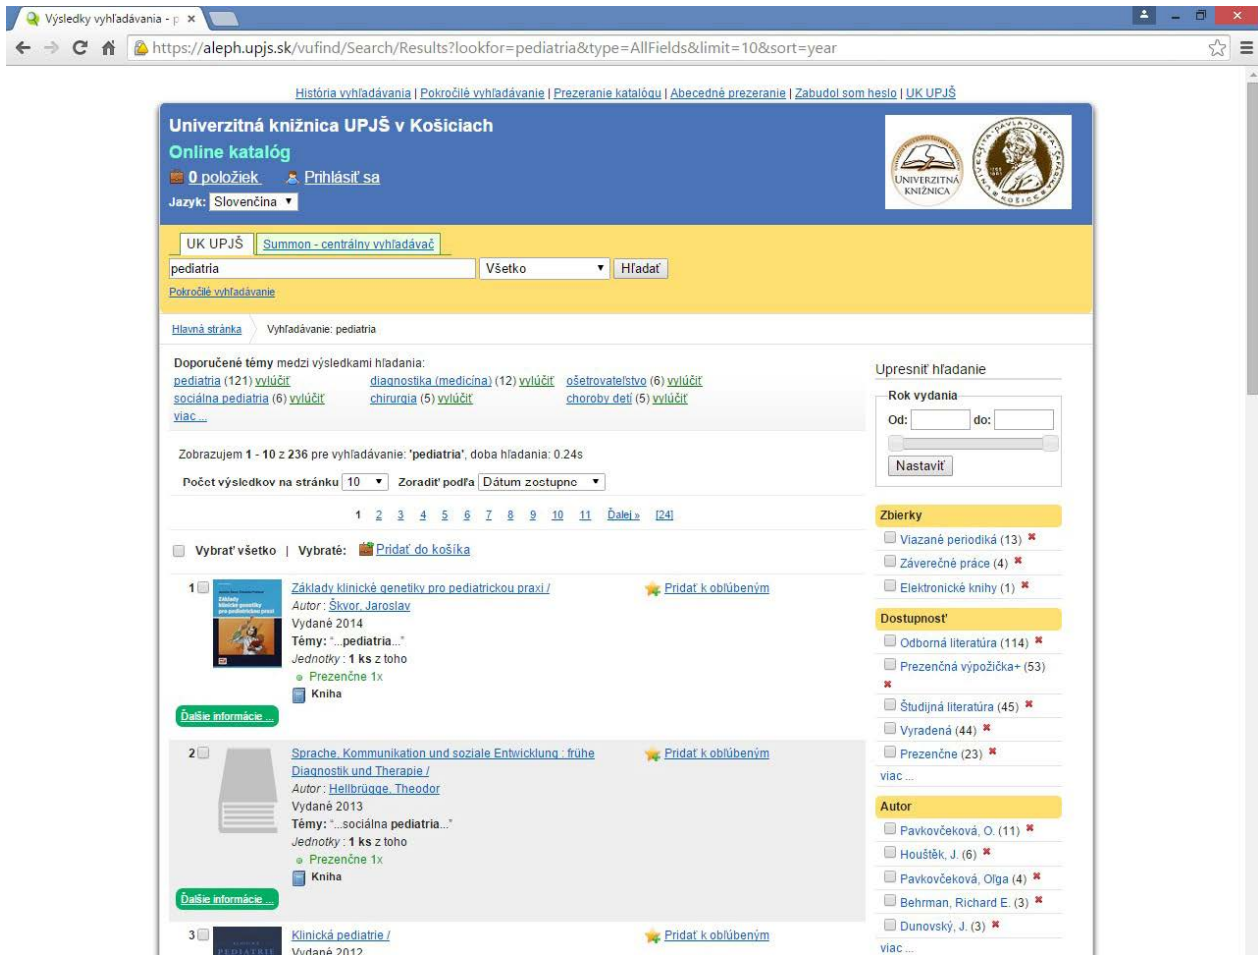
Výsledky vyhľadávania - p ×

https://aleph.upjs.sk/vufind/Search/Results?lookfor=pediatria&type=AllFields&limit=10&sort=year

História vyhľadávania | Pokročilé vyhľadávanie | Prezeranie katalógu | Abecedné prezeranie | Zabudol som heslo | UK UPJŠ

Univerzitná knižnica UPJŠ v Košiciach
Online katalóg
0 položiek Prihlásiť sa
Jazyk: Slovenčina

UNIVERZITNÁ KNIŽNICA

UK UPJŠ | Summon - centrálny vyhľadávač
pediatria | Všetko | Hľadať
Pokročilé vyhľadávanie

Hlavná stránka | Vyhľadávanie: pediatria

Doporučené témy medzi výsledkami hľadania:
pediatria (121) vylúčiť | diagnostika (medicína) (12) vylúčiť | ošetrovateľstvo (6) vylúčiť
sociálna pediatria (6) vylúčiť | chirurgia (5) vylúčiť | choroby detí (5) vylúčiť
viac ...

Zobrazujem 1 - 10 z 236 pre vyhľadávanie: 'pediatria', doba hľadania: 0.24s

Počet výsledkov na stránku 10 | Zoradiť podľa Dátum zostupne

1 2 3 4 5 6 7 8 9 10 11 Ďalej » [24]

Vybrať všetko | Vybraté: Pridať do košíka

1 Základy klinické genetiky pro pediatrickou praxi /
Autor: Škvor, Jaroslav
Vydané 2014
Témy: "...pediatria..."
Jednotky: 1 ks z toho
Prezenčne 1x
Kniha
Ďalšie informácie ...
Pridať k obľúbeným

2 Sprache, Kommunikation und soziale Entwicklung : frühe Diagnostik und Therapie /
Autor: Hellbrügge, Theodor
Vydané 2013
Témy: "...sociálna pediatria..."
Jednotky: 1 ks z toho
Prezenčne 1x
Kniha
Ďalšie informácie ...
Pridať k obľúbeným

3 Klinická pediatrie /
Vydané 2012
Pridať k obľúbeným

Upresniť hľadanie
Rok vydania
Od: do:
Nastaviť

Zbierky
Viazané periodiká (13)
Záverečné práce (4)
Elektronické knihy (1)

Dostupnosť
Odborná literatúra (114)
Prezenčná výpožička+ (53)
Študijná literatúra (45)
Vyradená (44)
Prezenčne (23)
viac ...

Autor
Pavkovčeková, O. (11)
Houštěk, J. (6)
Pavkovčeková, Oľga (4)
Behrman, Richard E. (3)
Dunovský, J. (3)
viac ...